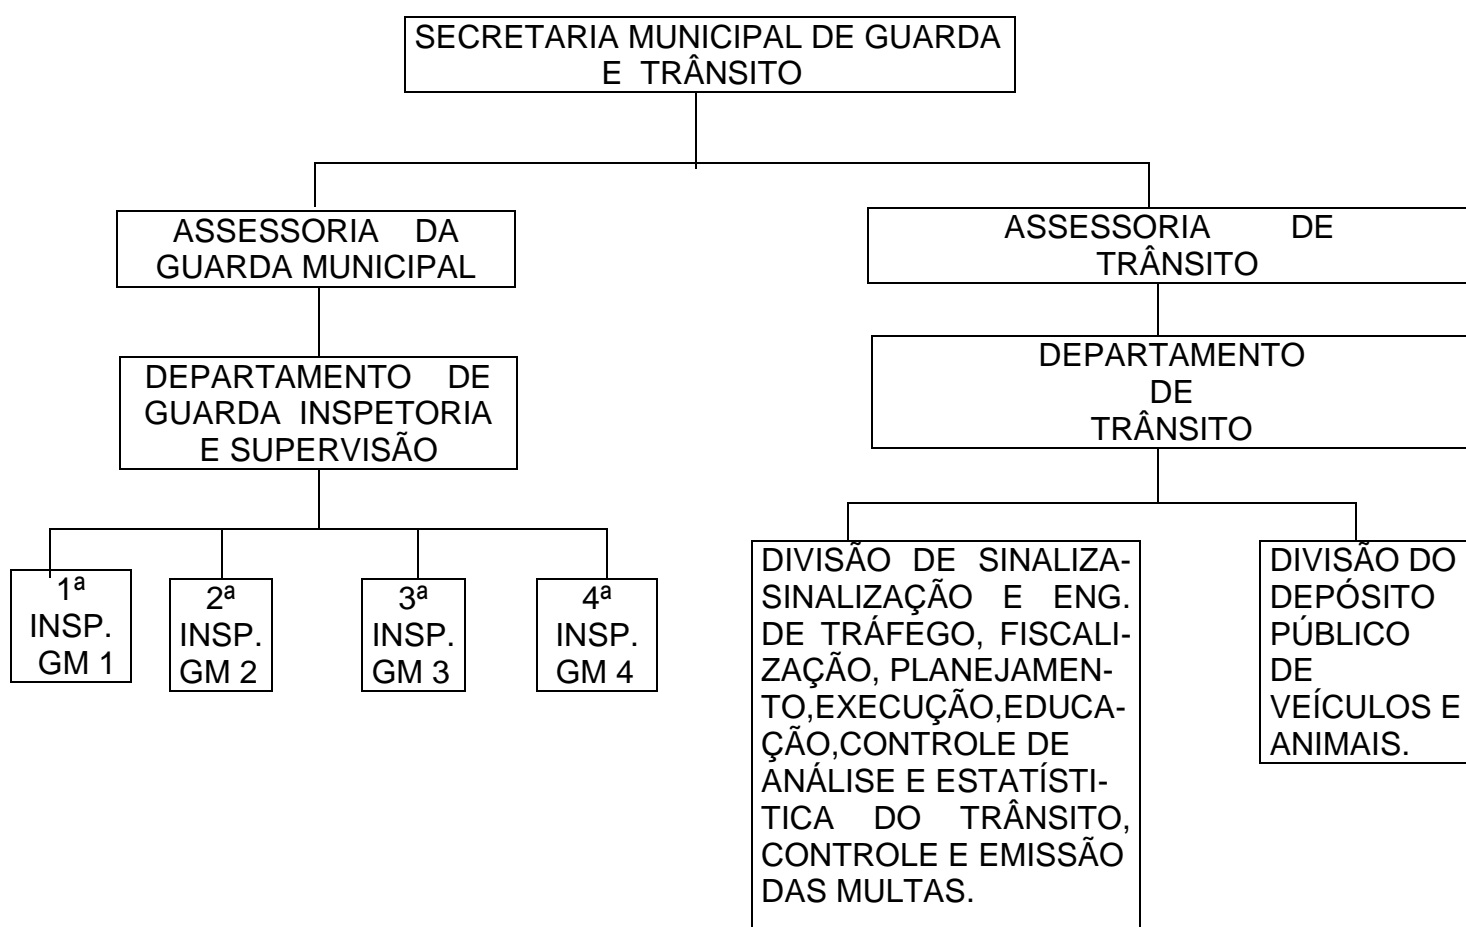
SECRETARIA MUNICIPAL DE GUARDA E TRÂNSITO

ASSESSORIA DA GUARDA MUNICIPAL

DEPARTAMENTO DE GUARDA INSPETORIA E SUPERVISÃO

1ª INSP. GM 1

2ª INSP. GM 2

3ª INSP. GM 3

4ª INSP. GM 4

ASSESSORIA DE TRÂNSITO

DEPARTAMENTO DE TRÂNSITO

DIVISÃO DE SINALIZASINALIZAÇÃO E ENG. DE TRÁFEGO, FISCALIZAÇÃO, PLANEJAMENTO,EXECUÇÃO,EDUCAÇÃO,CONTROLE DE ANÁLISE E ESTATÍSTICA DO TRÂNSITO, CONTROLE E EMISSÃO DAS MULTAS.

DIVISÃO DO DEPÓSITO PÚBLICO DE VEÍCULOS E ANIMAIS.